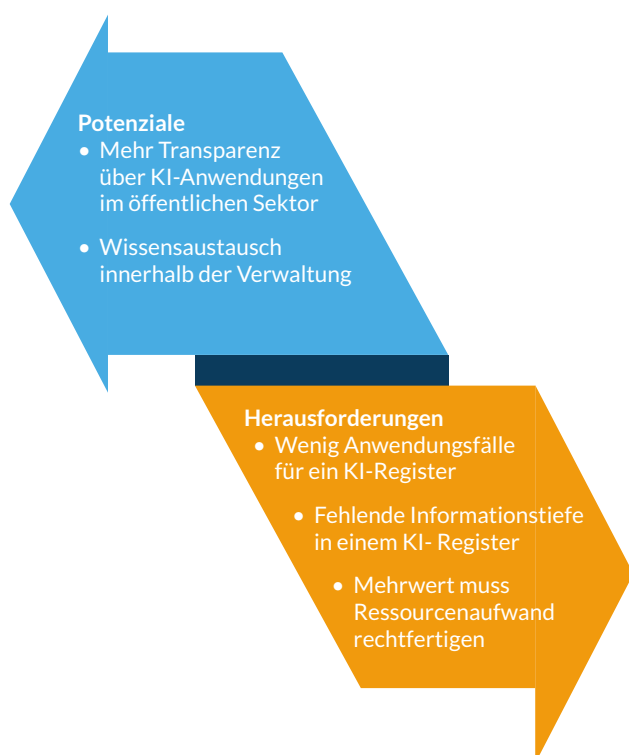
**Potenziale**
- Mehr Transparenz über KI-Anwendungen im öffentlichen Sektor
- Wissensaustausch innerhalb der Verwaltung

**Herausforderungen**
- Wenig Anwendungsfälle für ein KI-Register
- Fehlende Informationstiefe in einem KI- Register
- Mehrwert muss Ressourcenaufwand rechtfertigen